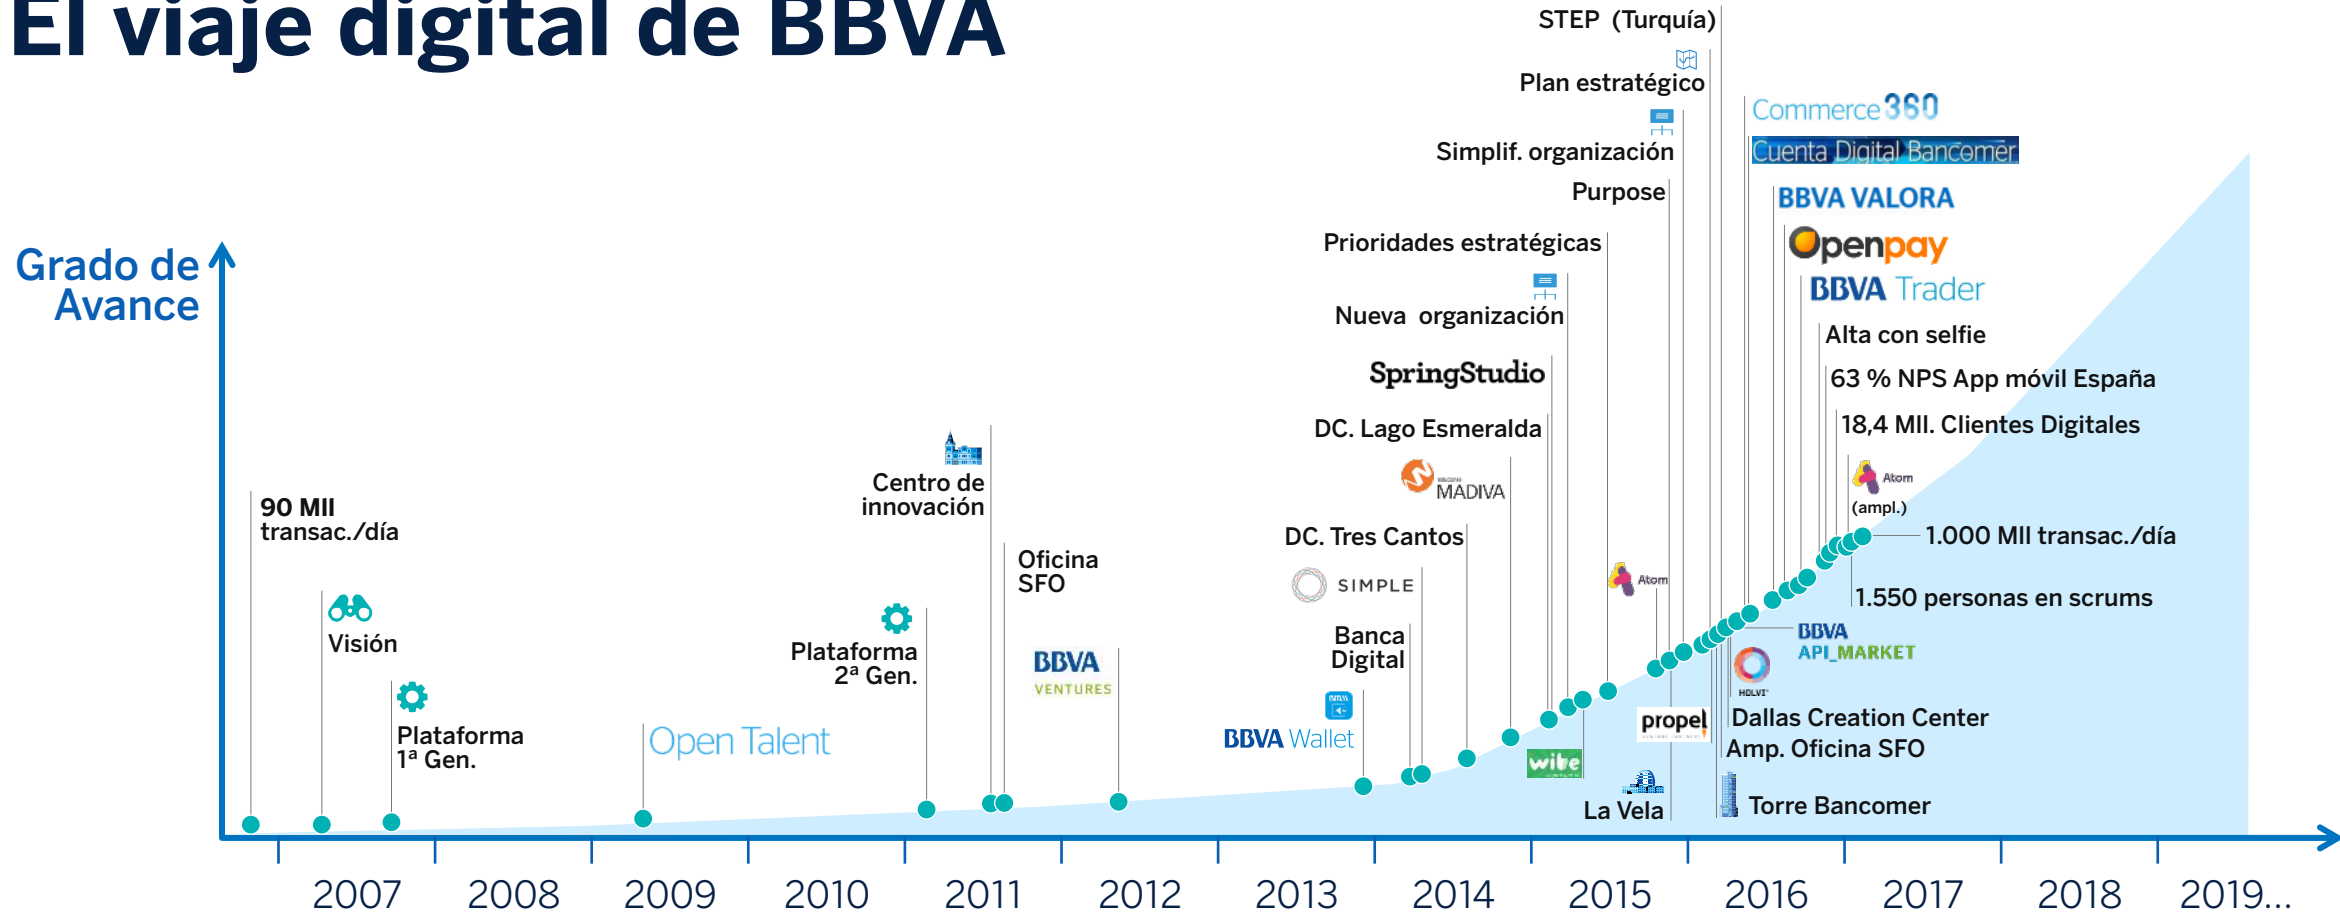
El viaje digital de BBVA

Grado de Avance

90 Mll transac./día

Visión

Plataforma 1ª Gen.

Open Talent

Plataforma 2ª Gen.

Centro de innovación

Oficina SFO

BBVA VENTURES

BBVA Wallet

Banca Digital

SIMPLE

DC. Tres Cantos

MADIVA

DC. Lago Esmeralda

SpringStudio

Nueva organización

Prioridades estratégicas

Purpose

Simplif. organización

Plan estratégico

STEP (Turquía)

wibe

Atom

La Vela

propel

Torre Bancomer

Amp. Oficina SFO

Dallas Creation Center

HOLVI

BBVA API_MARKET

Commerce360

Cuenta Digital Bancomer

BBVA VALORA

Openpay

BBVA Trader

Alta con selfie

63 % NPS App móvil España

18,4 Mll. Clientes Digitales

Atom (ampl.)

1.000 Mll transac./día

1.550 personas en scrums

2007 2008 2009 2010 2011 2012 2013 2014 2015 2016 2017 2018 2019...